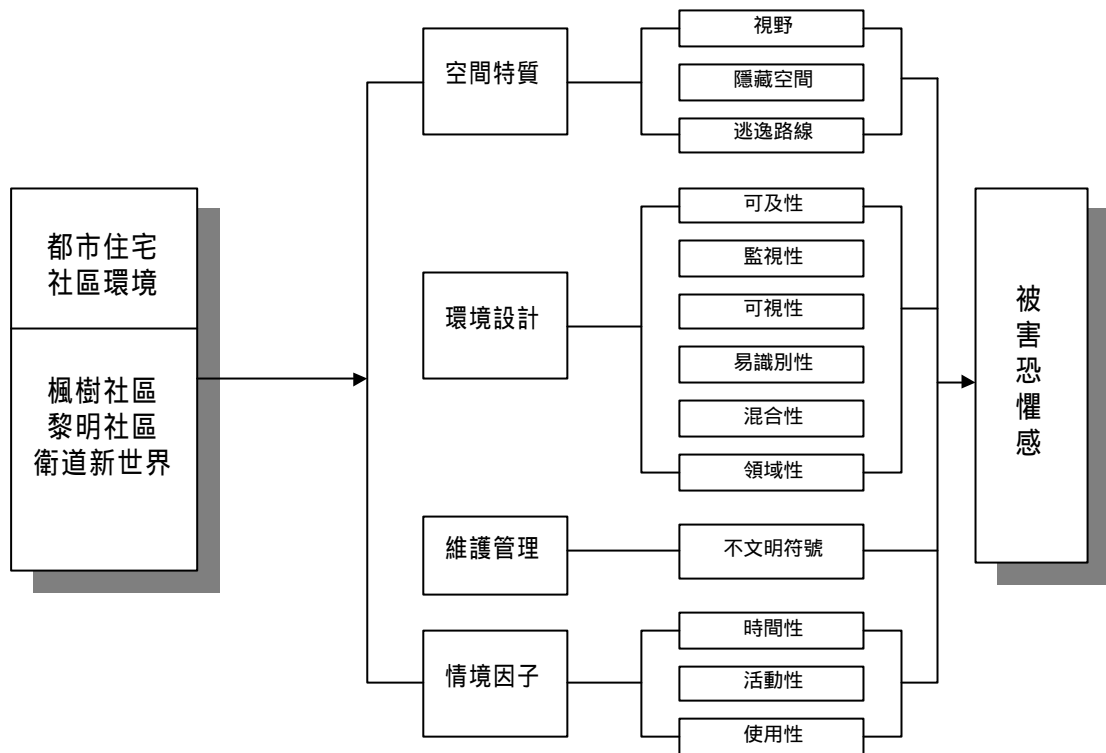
都市住宅
社區環境

楓樹社區
黎明社區
衛道新世界

空間特質

視野

隱藏空間

逃逸路線

環境設計

可及性

監視性

可視性

易識別性

混合性

領域性

維護管理

不文明符號

情境因子

時間性

活動性

使用性

被害恐懼感